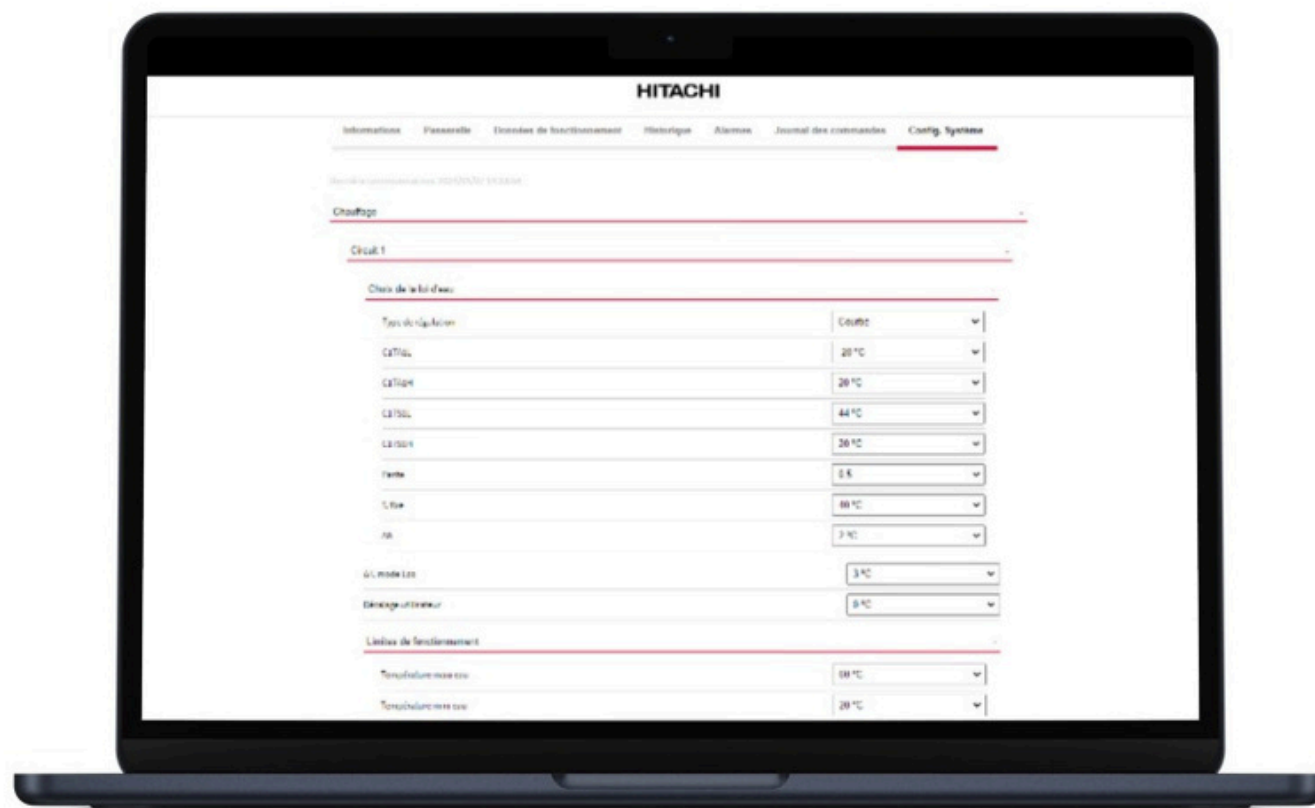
HITACHI

Informations Passerelle Données de fonctionnement Historique Alarmes Journal des commandes Config. Système

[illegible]

Chauffage

Circuit 1

Choix de la loi d'eau

| | |
|---|---|
| Type de régulation | Courbe |
| CdT1Gb | 20 °C |
| CdT1GH | 20 °C |
| CdT5GL | 44 °C |
| CdT5GH | 36 °C |
| Pente | 0.5 |
| T.Max | 60 °C |
| Δt | 2 °C |

ΔT mode Eco | 3 °C

Décalage utilisateur | 0 °C

Limites de fonctionnement

| | |
|---|---|
| Température max eau | 60 °C |
| Température min eau | 20 °C |